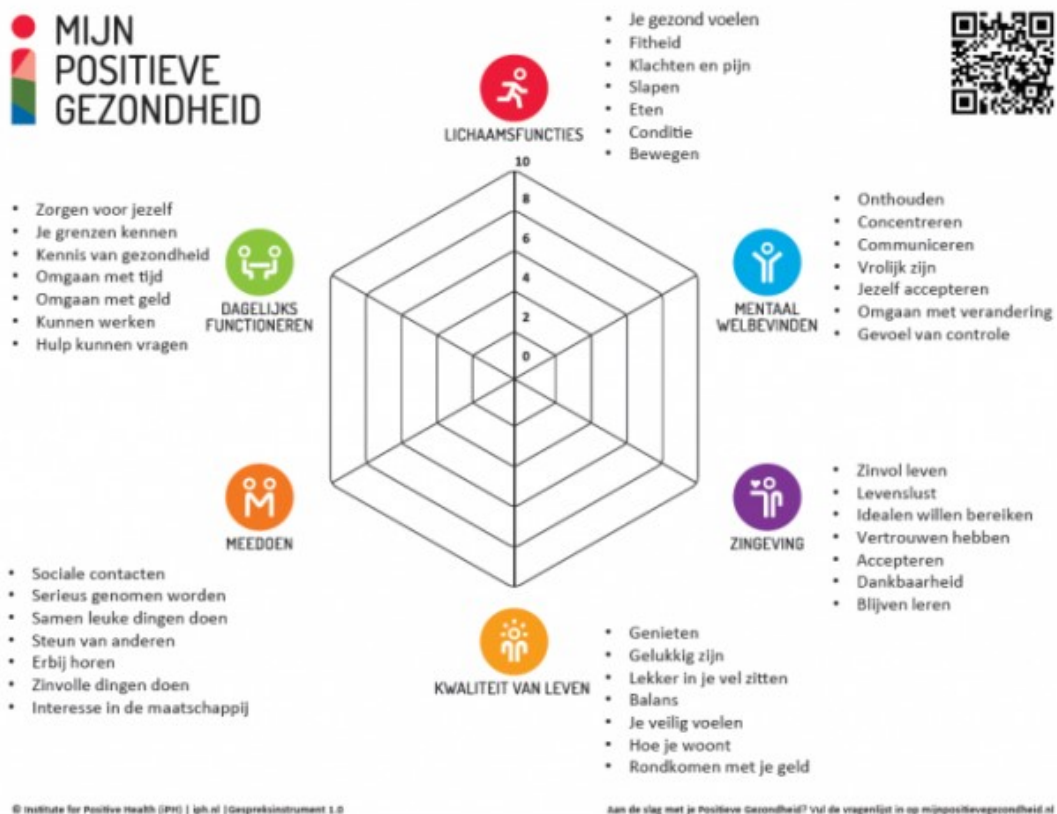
MIJN POSITIEVE GEZONDHEID

LICHAAMSFUNCTIES
- Je gezond voelen
- Fitheid
- Klachten en pijn
- Slapen
- Eten
- Conditie
- Bewegen

10
8
6
4
2
0

MENTAAL WELBEVINDEN
- Onthouden
- Concentreren
- Communiceren
- Vrolijk zijn
- Jezelf accepteren
- Omgaan met verandering
- Gevoel van controle

DAGELIJKS FUNCTIONEREN
- Zorgen voor jezelf
- Je grenzen kennen
- Kennis van gezondheid
- Omgaan met tijd
- Omgaan met geld
- Kunnen werken
- Hulp kunnen vragen

ZINGEVING
- Zinvol leven
- Levenslust
- Idealen willen bereiken
- Vertrouwen hebben
- Accepteren
- Dankbaarheid
- Blijven leren

MEEDOEN
- Sociale contacten
- Serieus genomen worden
- Samen leuke dingen doen
- Steun van anderen
- Erbij horen
- Zinvolle dingen doen
- Interesse in de maatschappij

KWALITEIT VAN LEVEN
- Genieten
- Gelukkig zijn
- Lekker in je vel zitten
- Balans
- Je veilig voelen
- Hoe je woont
- Rondkomen met je geld

© Institute for Positive Health (iPH) | iph.nl | Gespreksinstrument 1.0

Aan de slag met je Positieve Gezondheid? Vul de vragenlijst in op mijnpositievegezondheid.nl